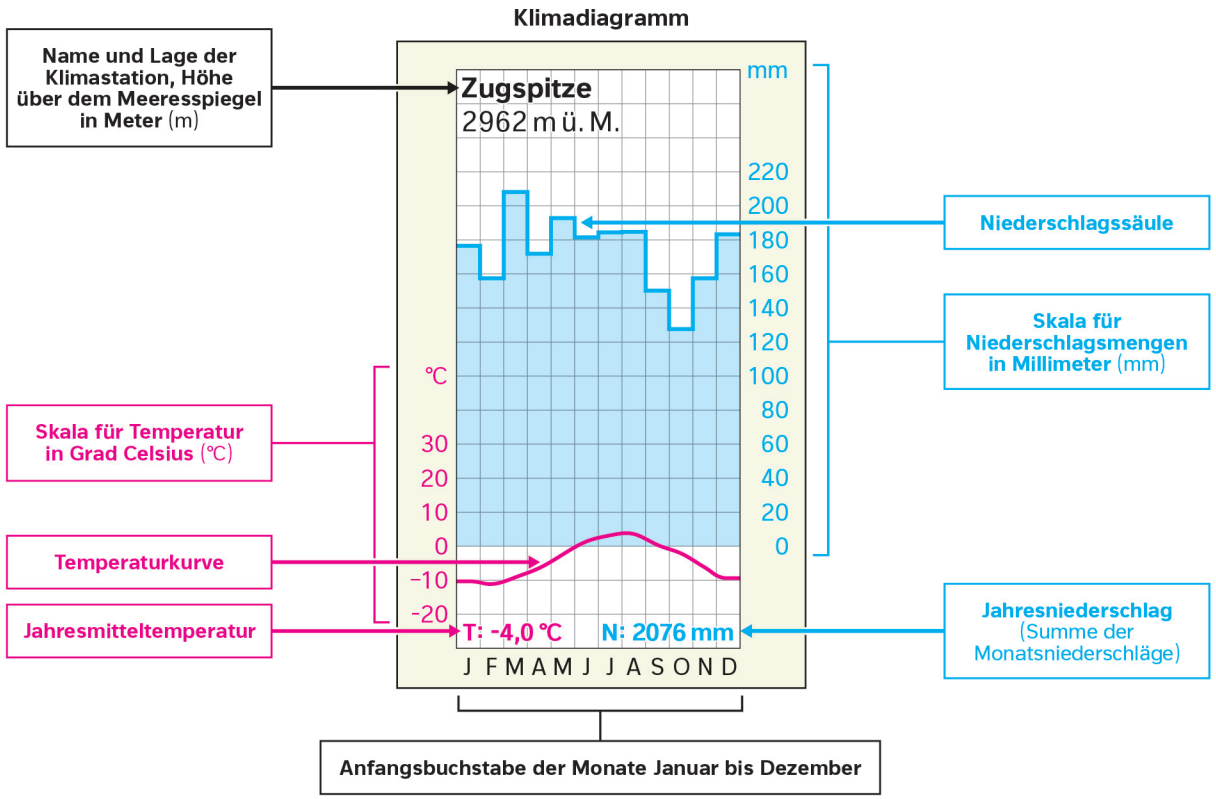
Klimadiagramm

Name und Lage der Klimastation, Höhe über dem Meeresspiegel in Meter (m)

Zugspitze
2962 m ü. M.

mm
220
200
180
160
140
120
100
80
60
40
20
0

Niederschlagssäule

Skala für Niederschlagsmengen in Millimeter (mm)

°C
30
20
10
0
-10
-20

Skala für Temperatur in Grad Celsius (°C)

Temperaturkurve

Jahresmitteltemperatur

T: -4,0 °C
N: 2076 mm

Jahresniederschlag (Summe der Monatsniederschläge)

J F M A M J J A S O N D

Anfangsbuchstabe der Monate Januar bis Dezember